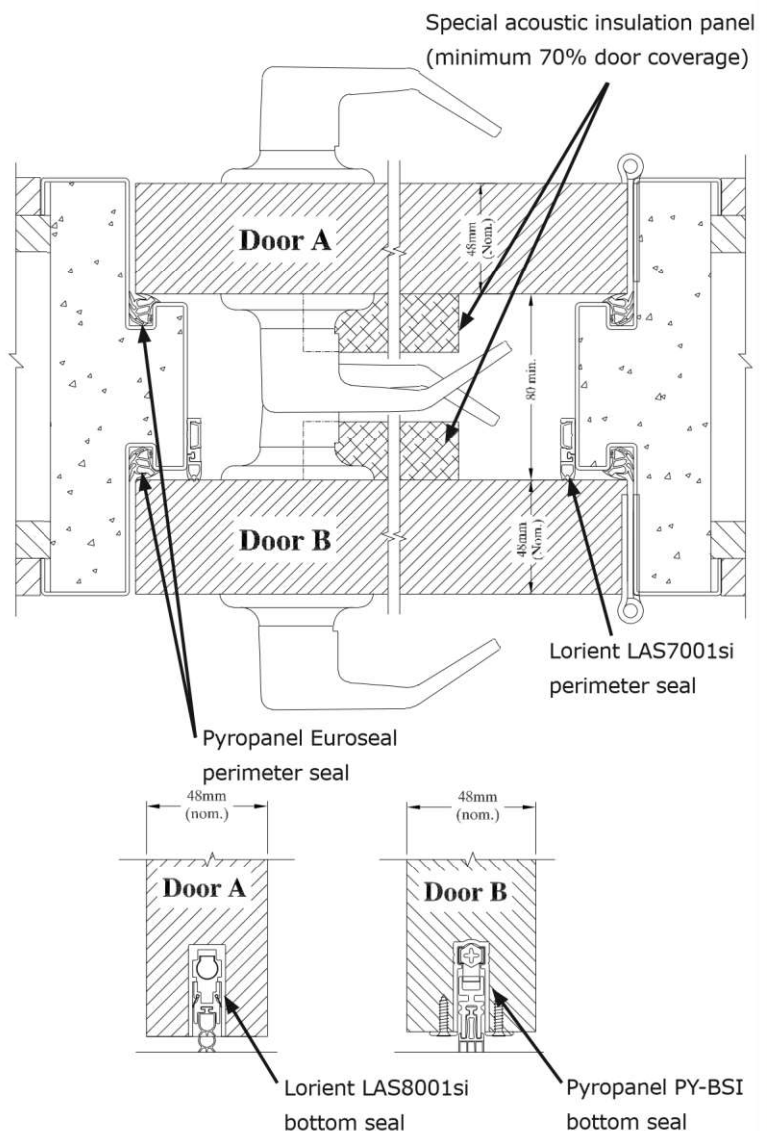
Special acoustic insulation panel (minimum 70% door coverage)

Door A

48mm (Nom.)

80 min.

Door B

48mm (Nom.)

Lorient LAS7001si perimeter seal

Pyropanel Euroseal perimeter seal

48mm (nom.)

Door A

48mm (nom.)

Door B

Lorient LAS8001si bottom seal

Pyropanel PY-BSI bottom seal